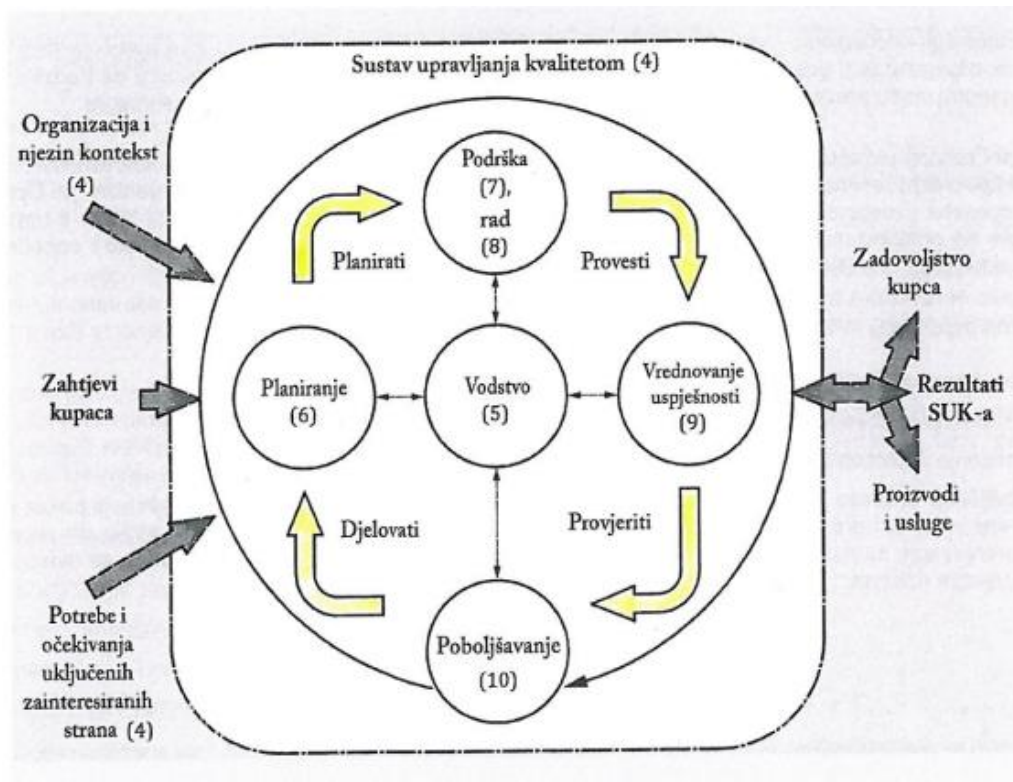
Sustav upravljanja kvalitetom (4)

Organizacija i njezin kontekst (4)

Zahtjevi kupaca

Potrebe i očekivanja uključenih zainteresiranih strana (4)

Podrška (7), rad (8)

Planirati

Provesti

Planiranje (6)

Vodstvo (5)

Vrednovanje uspješnosti (9)

Djelovati

Provjeriti

Poboljšavanje (10)

Zadovoljstvo kupca

Rezultati SUK-a

Proizvodi i usluge